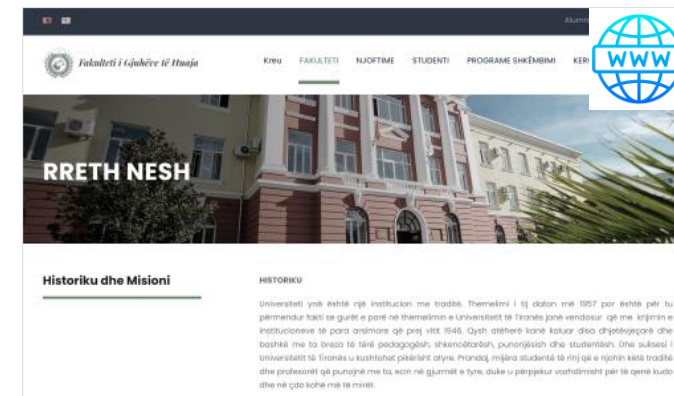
Alumn

Fakulteti i Gjuhëve të Huaja

Kreu FAKULTETI NJOFTIME STUDENTI PROGRAME SHKËMBIMI KER

WWW

RRETH NESH

Historiku dhe Misioni

HISTORIKU

Universiteti ynë është një institucion me traditë. Themelimi i tij daton më 1957 por është për tu përmendur fakti se gurët e parë në themelimin e Universitetit të Tiranës janë vendosur që me krijimin e institucioneve të para arsimore që prej vitit 1946. Qysh atëherë kanë kaluar disa dhjetëvjeçarë dhe bashkë me to breza të tërë pedagogësh, shkencëtarësh, punonjësish dhe studentësh. Dhe suksesi i Universitetit të Tiranës u kushtohet pikërisht atyre. Prandaj, mijëra studentë të rinj që e njohin këtë traditë dhe profesorët që punojnë me ta, ecin në gjurmët e tyre, duke u përpjekur vazhdimisht për të qenë kudo dhe në çdo kohë më të mirët.